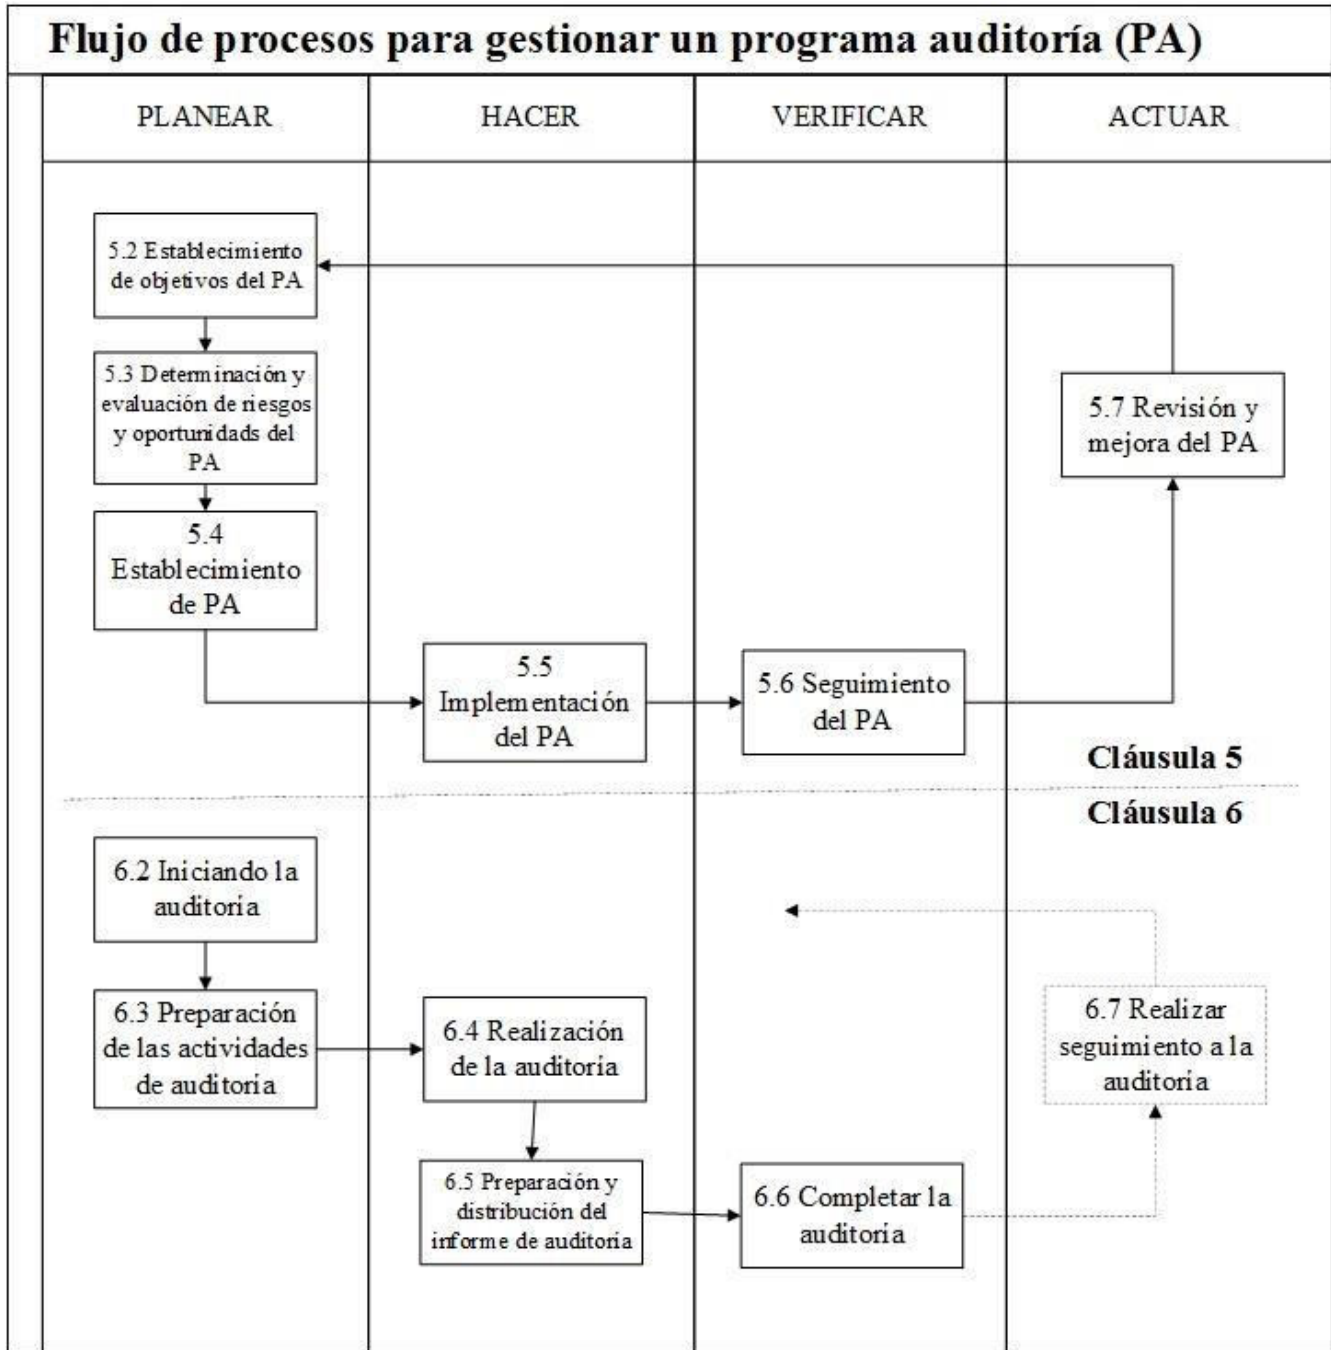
Flujo de procesos para gestionar un programa auditoría (PA)

| PLANEAR | HACER | VERIFICAR | ACTUAR |
|---|---|---|---|

5.2 Establecimiento de objetivos del PA

5.3 Determinación y evaluación de riesgos y oportunidades del PA

5.4 Establecimiento de PA

5.5 Implementación del PA

5.6 Seguimiento del PA

5.7 Revisión y mejora del PA

Cláusula 5

Cláusula 6

6.2 Iniciando la auditoria

6.3 Preparación de las actividades de auditoria

6.4 Realización de la auditoria

6.5 Preparación y distribución del informe de auditoria

6.6 Completar la auditoria

6.7 Realizar seguimiento a la auditoria